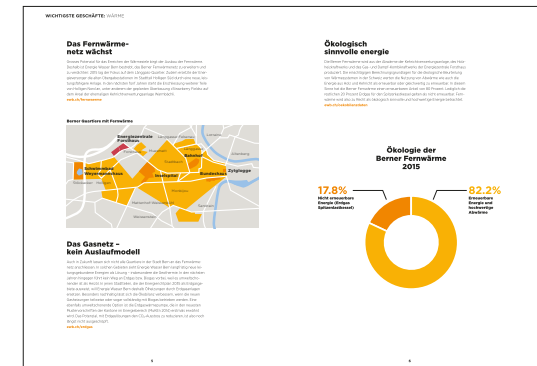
WICHTIGSTE GESCHÄFTE: WÄRME

Das Fernwärmenetz wächst

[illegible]
ewb.ch/fernwaerme

Berner Quartiere mit Fernwärme

Energiezentrale Forsthaus

Schwimmbad Weyermannshaus

Inselspital

Bahnhof

Bundeshaus

Zytglogge

Das Gasnetz – kein Auslaufmodell

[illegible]
ewb.ch/erdgas

Ökologisch sinnvolle Energie

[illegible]
ewb.ch/energiezentrale

Ökologie der Berner Fernwärme 2015

17.8%
Nicht erneuerbare Energie (Erdgas, Spitzenlastkessel)

82.2%
Erneuerbare Energie und hochwertige Abwärme

5

6